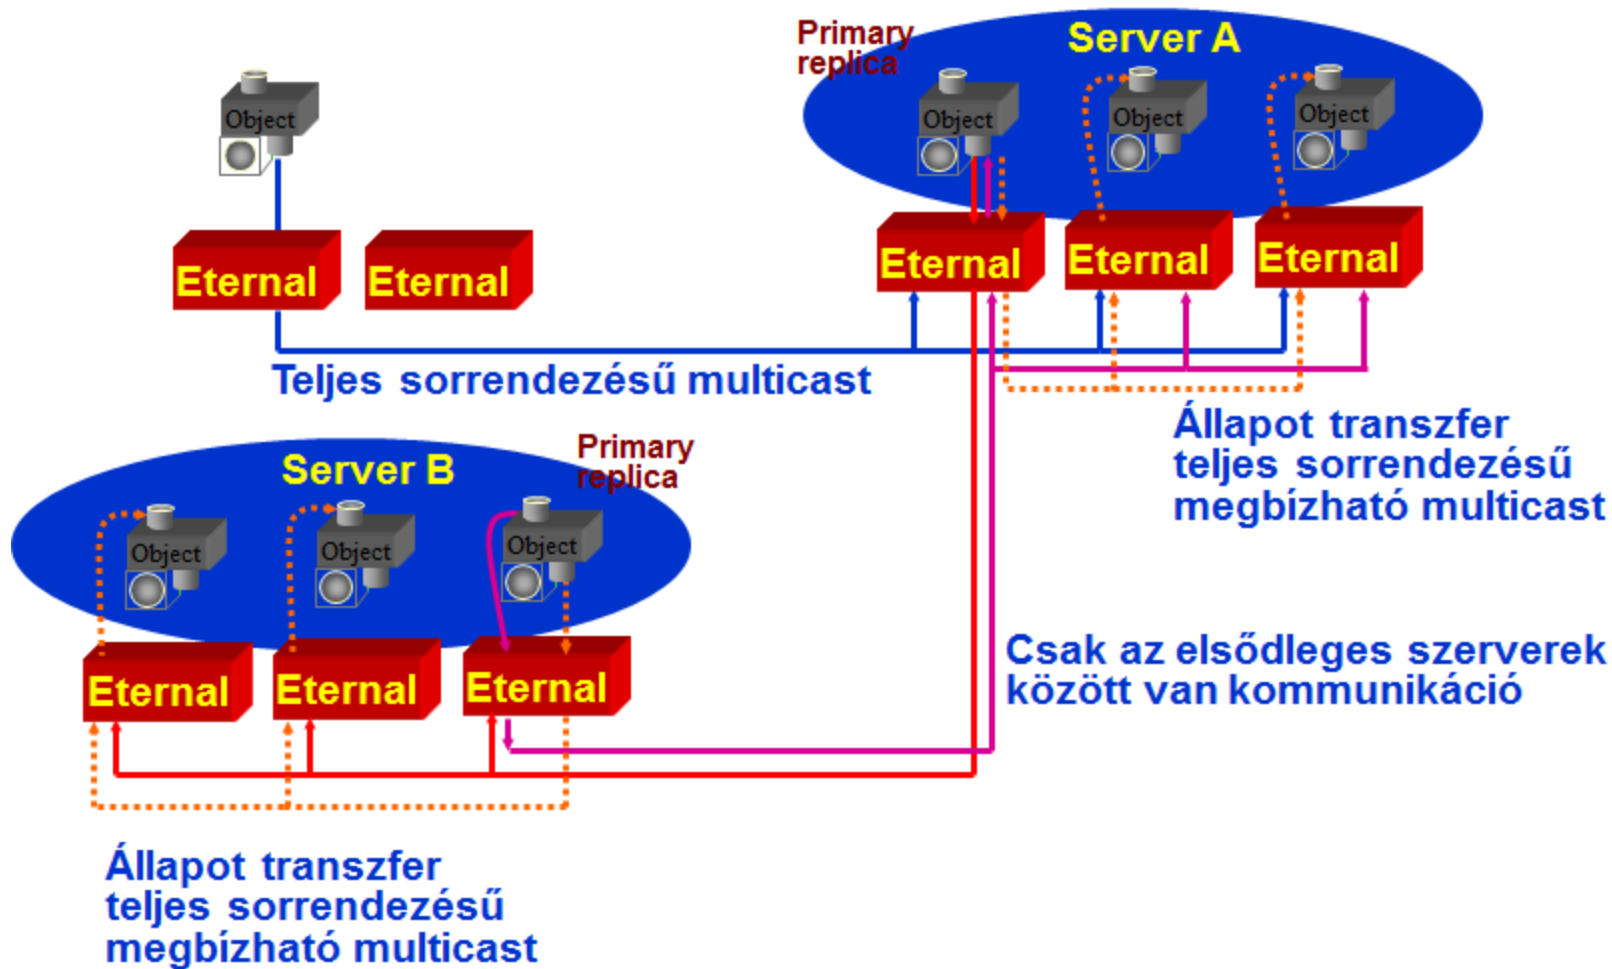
Primary replica

Server A

Object

Object

Object

Object

Eternal

Eternal

Eternal

Eternal

Eternal

Teljes sorrendezésű multicast

Állapot transzfer
teljes sorrendezésű
megbízható multicast

Server B

Primary replica

Object

Object

Object

Eternal

Eternal

Eternal

Csak az elsődleges szerverek
között van kommunikáció

Állapot transzfer
teljes sorrendezésű
megbízható multicast